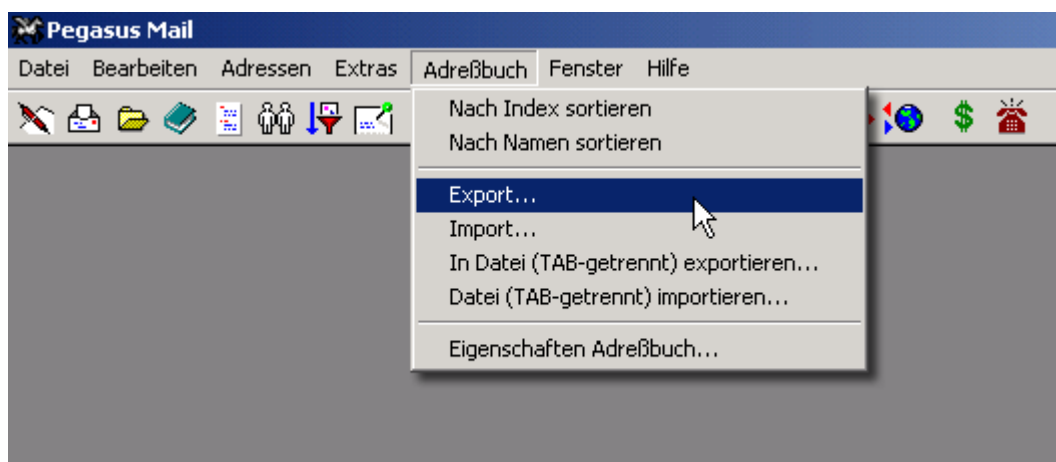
Pegasus Mail

Datei Bearbeiten Adressen Extras Adreßbuch Fenster Hilfe

Nach Index sortieren
Nach Namen sortieren

Export...
Import...
In Datei (TAB-getrennt) exportieren...
Datei (TAB-getrennt) importieren...

Eigenschaften Adreßbuch...